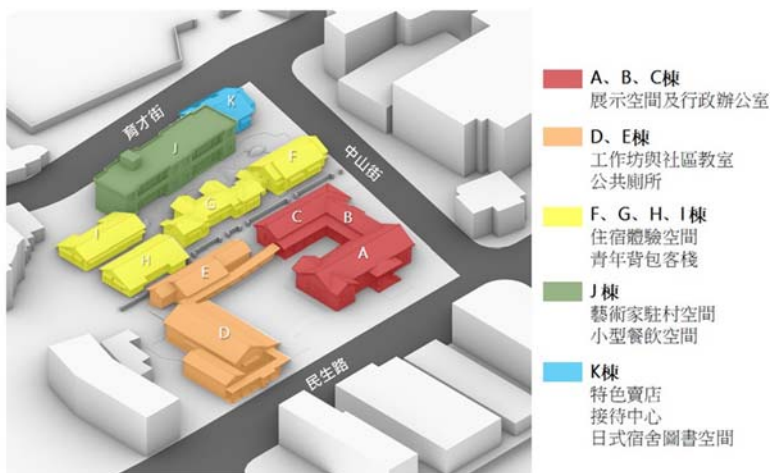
育才街

K

J

F

中山街

G

I

H

C

B

E

A

D

民生路

A、B、C棟
展示空間及行政辦公室

D、E棟
工作坊與社區教室
公共廁所

F、G、H、I棟
住宿體驗空間
青年背包客棧

J棟
藝術家駐村空間
小型餐飲空間

K棟
特色賣店
接待中心
日式宿舍圖書空間